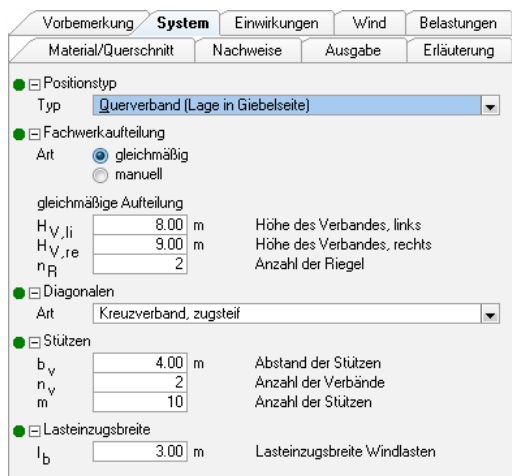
Vorbemerkung | System | Einwirkungen | Wind | Belastungen
Material/Querschnitt | Nachweise | Ausgabe | Erläuterung

Positionstyp
Typ Querverband (Lage in Giebelseite)

Fachwerkaufteilung
Art gleichmäßig
manuell

gleichmäßige Aufteilung
$H_{V,li}$ 8.00 m Höhe des Verbandes, links
$H_{V,re}$ 9.00 m Höhe des Verbandes, rechts
$n_R$ 2 Anzahl der Riegel

Diagonalen
Art Kreuzverband, zugsteif

Stützen
$b_v$ 4.00 m Abstand der Stützen
$n_v$ 2 Anzahl der Verbände
m 10 Anzahl der Stützen

Lasteinzugsbreite
$l_b$ 3.00 m Lasteinzugsbreite Windlasten